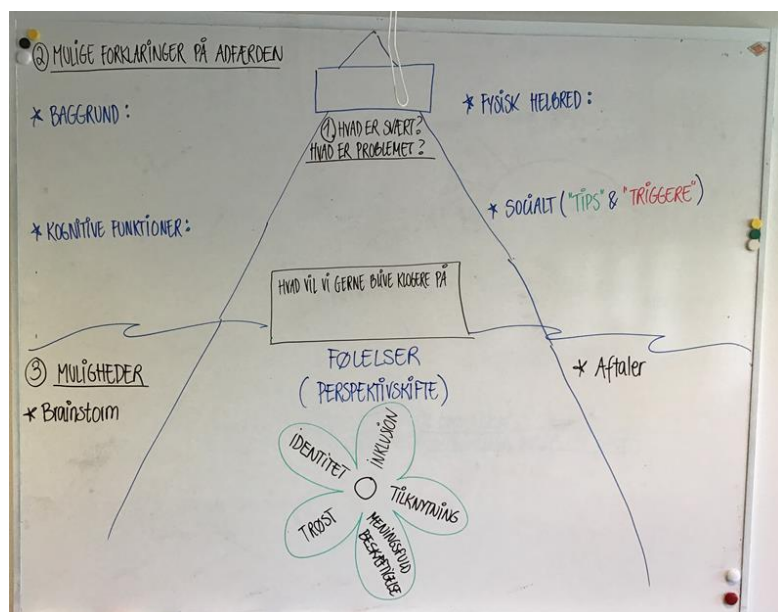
② MULIGE FORKLARINGER PÅ ADFÆRDEN

* BAGGRUND:

* FYSISK HELBRED:

① HVAD ER SVÆRT? HVAD ER PROBLEMET?

* SOCIALT ("TIPS" & "TRIGGERE")

* KOGNITIVE FUNKTIONER:

HVAD VIL VI GERNE BLIVE KLOGERE PÅ

③ MULIGHEDER

* Brainstorm

FØLELSER (PERSPEKTIVSKIFTE)

* Aftaler

IDENTITET

INKLUSION

TILKNYTNING

MENINGSFULD BESKÆFTIGELSE

TRØST